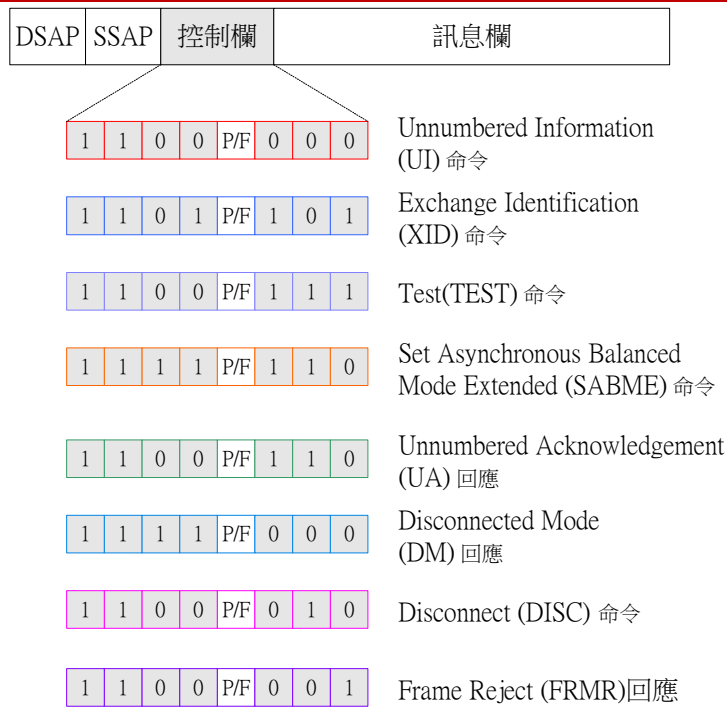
| DSAP | SSAP | 控制欄 | 訊息欄 |
|---|---|---|---|

| 1 | 1 | 0 | 0 | P/F | 0 | 0 | 0 |
|---|---|---|---|---|---|---|---|

Unnumbered Information (UI) 命令

| 1 | 1 | 0 | 1 | P/F | 1 | 0 | 1 |
|---|---|---|---|---|---|---|---|

Exchange Identification (XID) 命令

| 1 | 1 | 0 | 0 | P/F | 1 | 1 | 1 |
|---|---|---|---|---|---|---|---|

Test(TEST) 命令

| 1 | 1 | 1 | 1 | P/F | 1 | 1 | 0 |
|---|---|---|---|---|---|---|---|

Set Asynchronous Balanced Mode Extended (SABME) 命令

| 1 | 1 | 0 | 0 | P/F | 1 | 1 | 0 |
|---|---|---|---|---|---|---|---|

Unnumbered Acknowledgement (UA) 回應

| 1 | 1 | 1 | 1 | P/F | 0 | 0 | 0 |
|---|---|---|---|---|---|---|---|

Disconnected Mode (DM) 回應

| 1 | 1 | 0 | 0 | P/F | 0 | 1 | 0 |
|---|---|---|---|---|---|---|---|

Disconnect (DISC) 命令

| 1 | 1 | 0 | 0 | P/F | 0 | 0 | 1 |
|---|---|---|---|---|---|---|---|

Frame Reject (FRMR)回應